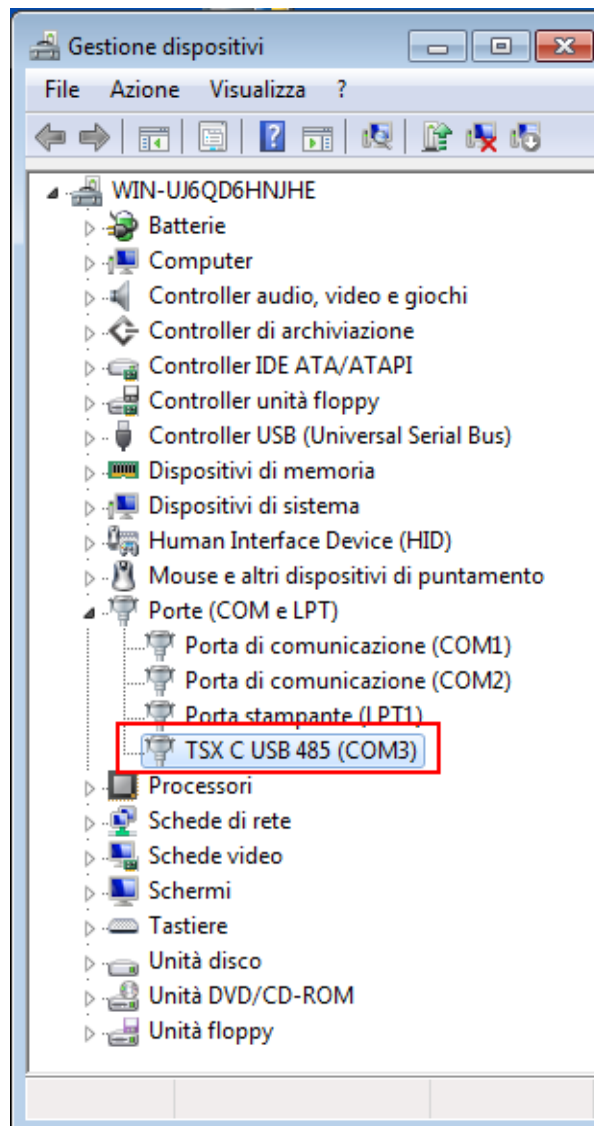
Gestione dispositivi

File Azione Visualizza ?

WIN-UJ6QD6HNJHE
Batterie
Computer
Controller audio, video e giochi
Controller di archiviazione
Controller IDE ATA/ATAPI
Controller unità floppy
Controller USB (Universal Serial Bus)
Dispositivi di memoria
Dispositivi di sistema
Human Interface Device (HID)
Mouse e altri dispositivi di puntamento
Porte (COM e LPT)
Porta di comunicazione (COM1)
Porta di comunicazione (COM2)
Porta stampante (LPT1)
TSX C USB 485 (COM3)
Processori
Schede di rete
Schede video
Schermi
Tastiere
Unità disco
Unità DVD/CD-ROM
Unità floppy